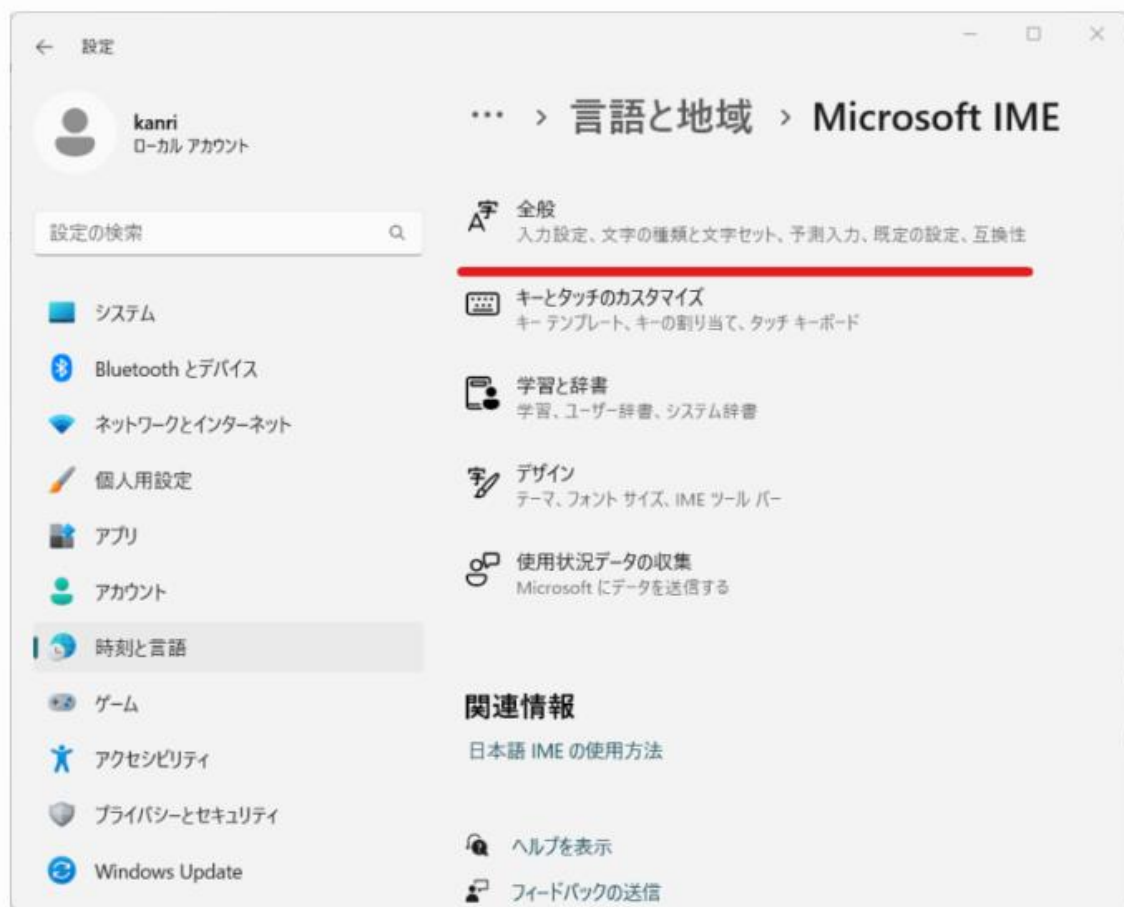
設定

kanri
ローカル アカウント

設定の検索

システム

Bluetooth とデバイス

ネットワークとインターネット

個人用設定

アプリ

アカウント

時刻と言語

ゲーム

アクセシビリティ

プライバシーとセキュリティ

Windows Update

… > 言語と地域 > Microsoft IME

全般
入力設定、文字の種類と文字セット、予測入力、既定の設定、互換性

キーとタッチのカスタマイズ
キー テンプレート、キーの割り当て、タッチ キーボード

学習と辞書
学習、ユーザー辞書、システム辞書

デザイン
テーマ、フォント サイズ、IME ツール バー

使用状況データの収集
Microsoft にデータを送信する

関連情報

日本語 IME の使用方法

ヘルプを表示

フィードバックの送信